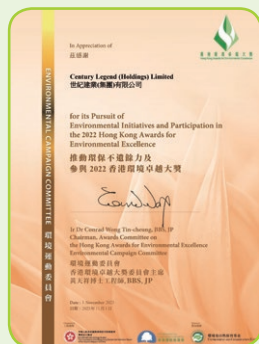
ENVIRONMENTAL CAMPAIGN COMMITTEE
環境運動委員會

In Appreciation of
感謝

Century Legend (Holdings) Limited
世紀建業(集團)有限公司

for its Pursuit of
Environmental Initiatives and Participation in
the 2022 Hong Kong Awards for
Environmental Excellence
推動環保不遺餘力及
參與 2022 香港環境卓越大獎

Dr Conrad Wong Tin-cheung, BBS, JP
Chairman, Awards Committee on
the Hong Kong Awards for Environmental Excellence
Environmental Campaign Committee
環境運動委員會
香港環境卓越大獎委員會主席
黃天祥博士工程師, BBS, JP

Date: 1 December 2023
日期: 2023年12月1日

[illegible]